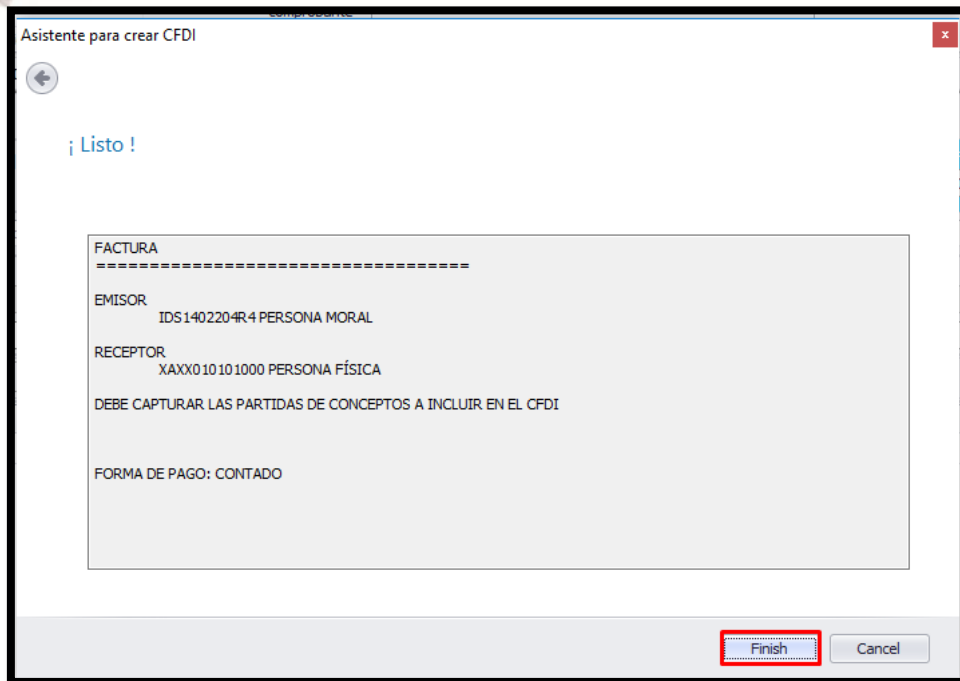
comprobante

Asistente para crear CFDI

x

¡ Listo !

FACTURA
==================================

EMISOR
IDS1402204R4 PERSONA MORAL

RECEPTOR
XAXX010101000 PERSONA FÍSICA

DEBE CAPTURAR LAS PARTIDAS DE CONCEPTOS A INCLUIR EN EL CFDI

FORMA DE PAGO: CONTADO

Finish

Cancel